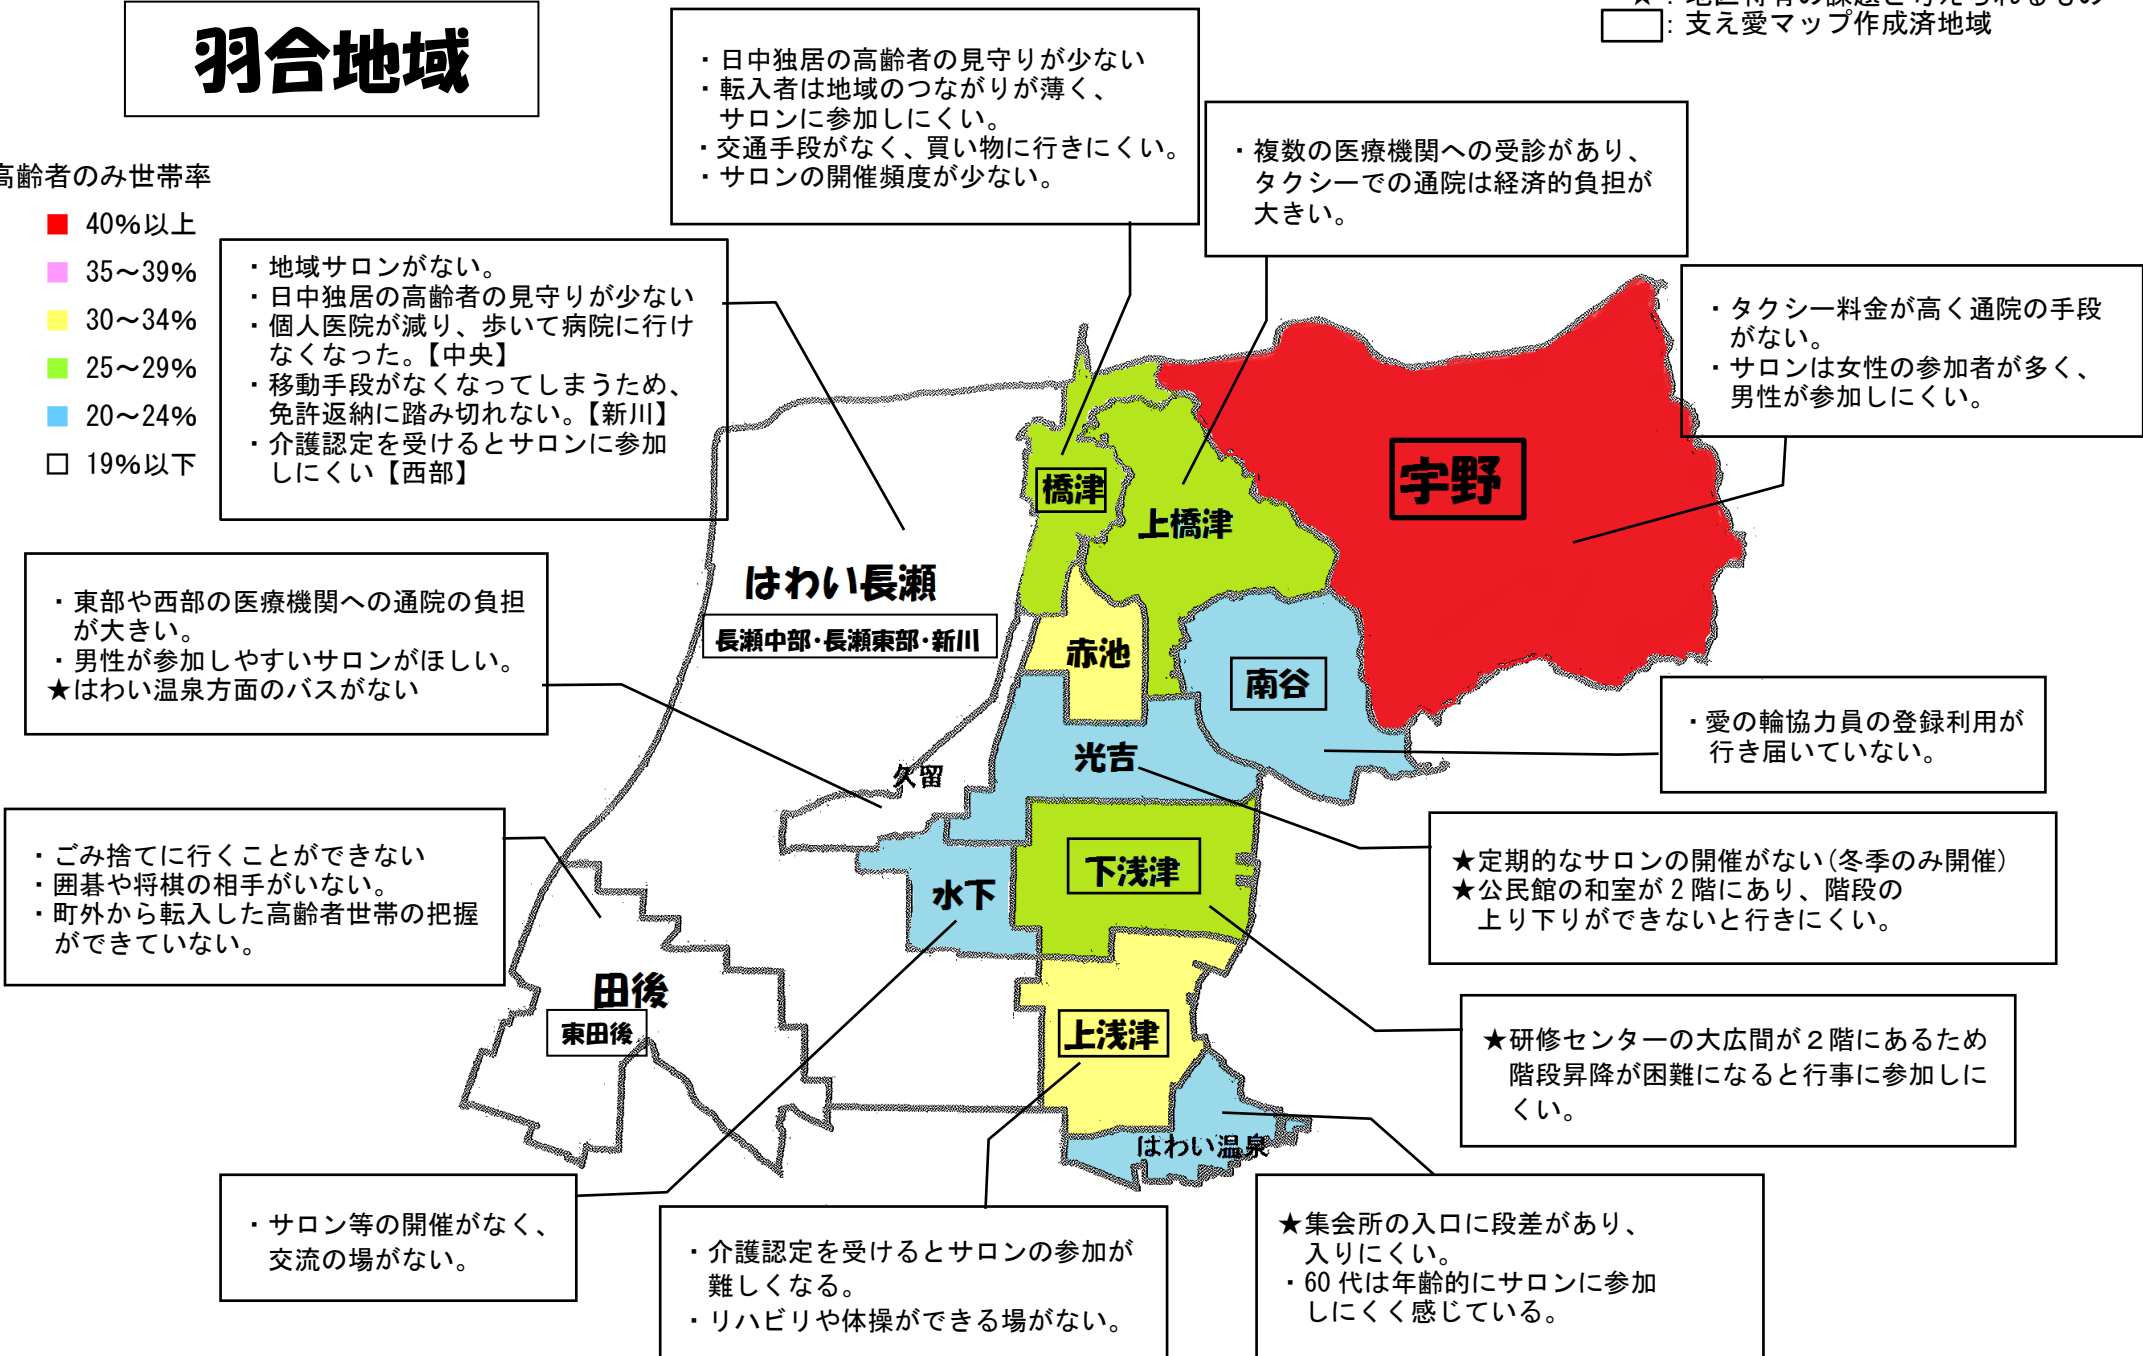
羽合地域

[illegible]
: 支え愛マップ作成済地域

高齢者のみ世帯率
40%以上
35～39%
30～34%
25～29%
20～24%
19%以下

・日中独居の高齢者の見守りが少ない
・転入者は地域のつながりが薄く、サロンに参加しにくい。
・交通手段がなく、買い物に行きにくい。
・サロンの開催頻度が少ない。

・複数の医療機関への受診があり、タクシーでの通院は経済的負担が大きい。

・地域サロンがない。
・日中独居の高齢者の見守りが少ない
・個人医院が減り、歩いて病院に行けなくなった。【中央】
・移動手段がなくなってしまうため、免許返納に踏み切れない。【新川】
・介護認定を受けるとサロンに参加しにくい【西部】

・タクシー料金が高く通院の手段がない。
・サロンは女性の参加者が多く、男性が参加しにくい。

・東部や西部の医療機関への通院の負担が大きい。
・男性が参加しやすいサロンがほしい。
★はわい温泉方面のバスがない

橋津
上橋津
宇野
はわい長瀬
長瀬中部・長瀬東部・新川
赤池
南谷
光吉
久留
水下
下浅津
田後
東田後
上浅津
はわい温泉

・愛の輪協力員の登録利用が行き届いていない。

★定期的なサロンの開催がない(冬季のみ開催)
★公民館の和室が2階にあり、階段の上り下りができないと行きにくい。

・ごみ捨てに行くことができない
・囲碁や将棋の相手がいない。
・町外から転入した高齢者世帯の把握ができていない。

★研修センターの大広間が2階にあるため階段昇降が困難になると行事に参加しにくい。

・サロン等の開催がなく、交流の場がない。

・介護認定を受けるとサロンの参加が難しくなる。
・リハビリや体操ができる場がない。

★集会所の入口に段差があり、入りにくい。
・60代は年齢的にサロンに参加しにくく感じている。